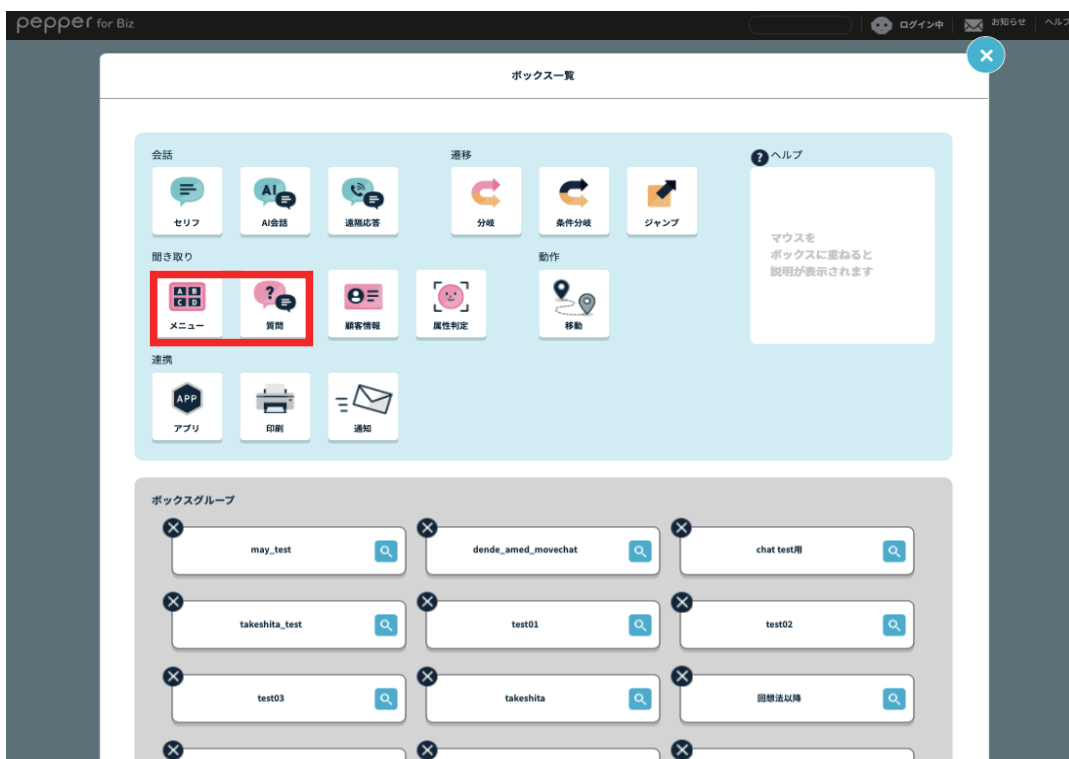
pepper for Biz

ログイン中 お知らせ ヘルプ

ボックス一覧

会話

セリフ

AI会話

遠隔応答

遷移

分岐

条件分岐

ジャンプ

ヘルプ

マウスを
ボックスに重ねると
説明が表示されます

聞き取り

メニュー

質問

顧客情報

属性判定

動作

移動

連携

アプリ

印刷

通知

ボックスグループ

may_test

dende_amed_movechat

chat test用

takeshita_test

test01

test02

test03

takeshita

回想法以降